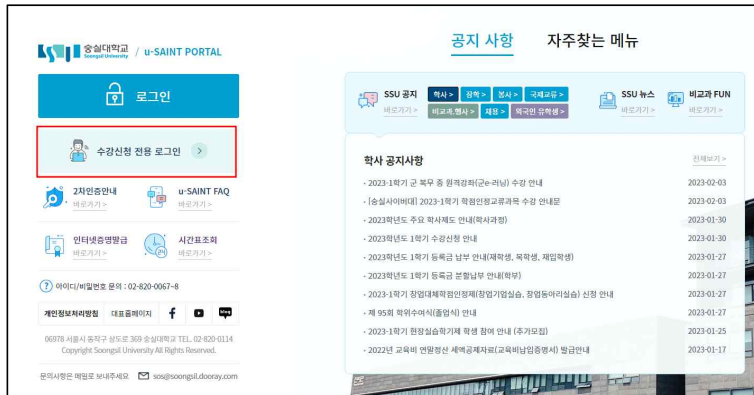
숭실대학교 Soongsil University / u-SAINT PORTAL

로그인

수강신청 전용 로그인 >

2차인증안내 바로가기 >

u-SAINT FAQ 바로가기 >

인터넷증명발급 바로가기 >

시간표조회 바로가기 >

아이디/비밀번호 문의 : 02-820-0067~8

개인정보처리방침 대표홈페이지

06978 서울시 동작구 상도로 369 숭실대학교 TEL. 02-820-0114
Copyright Soongsil University All Rights Reserved.

문의사항은 메일로 보내주세요. sos@soongsil.dooray.com

공지 사항 자주찾는 메뉴

SSU 공지 바로가기 >

학사 > 장학 > 봉사 > 국제교류 > 비교과·행사 > 채용 > 외국인 유학생 >

SSU 뉴스 바로가기 >

비교과 FUN 바로가기 >

학사 공지사항 전체보기 >

| | |
|---|---|
| · 2023-1학기 군 복무 중 원격강좌(군e-러닝) 수강 안내 | 2023-02-03 |
| · [숭실사이버대] 2023-1학기 학점인정교류과목 수강 안내문 | 2023-02-03 |
| · 2023학년도 주요 학사제도 안내(학사과정) | 2023-01-30 |
| · 2023학년도 1학기 수강신청 안내 | 2023-01-30 |
| · 2023학년도 1학기 등록금 납부 안내(재학생, 복학생, 재입학생) | 2023-01-27 |
| · 2023학년도 1학기 등록금 분할납부 안내(학부) | 2023-01-27 |
| · 2023-1학기 창업대체학점인정제(창업기업실습, 창업동아리실습) 신청 안내 | 2023-01-27 |
| · 제 95회 학위수여식(졸업식) 안내 | 2023-01-27 |
| · 2023-1학기 현장실습학기제 학생 참여 안내 (추가모집) | 2023-01-25 |
| · 2022년 교육비 연말정산 세액공제자료(교육비납입증명서) 발급안내 | 2023-01-17 |